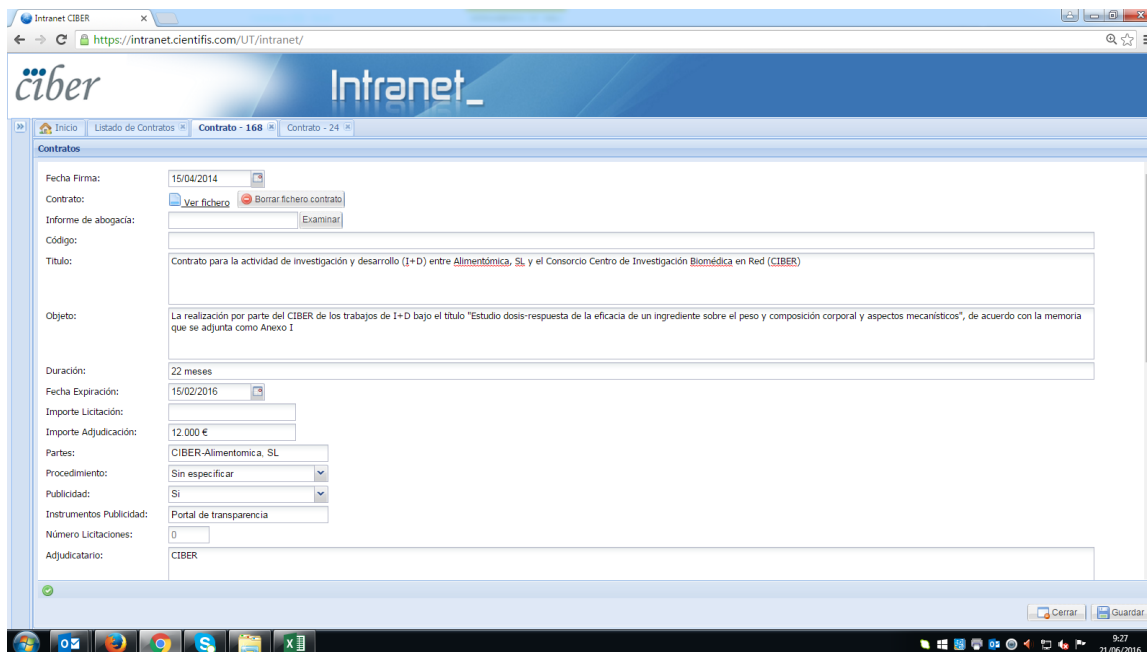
Intranet CIBER

https://intranet.cientifis.com/UT/intranet/

ciber

Intranet_

Inicio | Listado de Contratos | Contrato - 168 | Contrato - 24

Contratos

Fecha Firma: 15/04/2014

Contrato: Ver fichero | Borrar fichero contrato

Informe de abogacía: Examinar

Código:

Título: Contrato para la actividad de investigación y desarrollo (I+D) entre Alimentómica, SL y el Consorcio Centro de Investigación Biomédica en Red (CIBER)

Objeto: La realización por parte del CIBER de los trabajos de I+D bajo el título "Estudio dosis-respuesta de la eficacia de un ingrediente sobre el peso y composición corporal y aspectos mecanísticos", de acuerdo con la memoria que se adjunta como Anexo I

Duración: 22 meses

Fecha Expiración: 15/02/2016

Importe Licitación:

Importe Adjudicación: 12.000 €

Partes: CIBER-Alimentomica, SL

Procedimiento: Sin especificar

Publicidad: Si

Instrumentos Publicidad: Portal de transparencia

Número Licitaciones: 0

Adjudicatario: CIBER

Cerrar | Guardar

9:27
21/06/2016